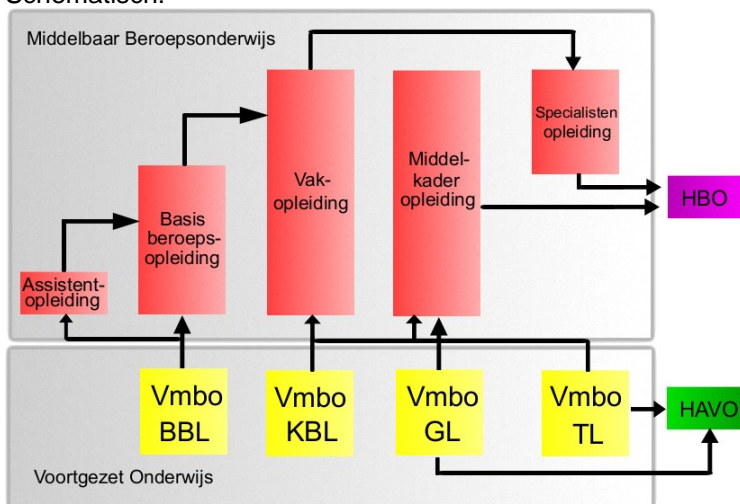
Schematisch:

Middelbaar Beroepsonderwijs

Specialisten opleiding

Vak-opleiding

Middel-kader opleiding

Basis beroeps-opleiding

Assistent-opleiding

HBO

Vmbo BBL

Vmbo KBL

Vmbo GL

Vmbo TL

HAVO

Voortgezet Onderwijs